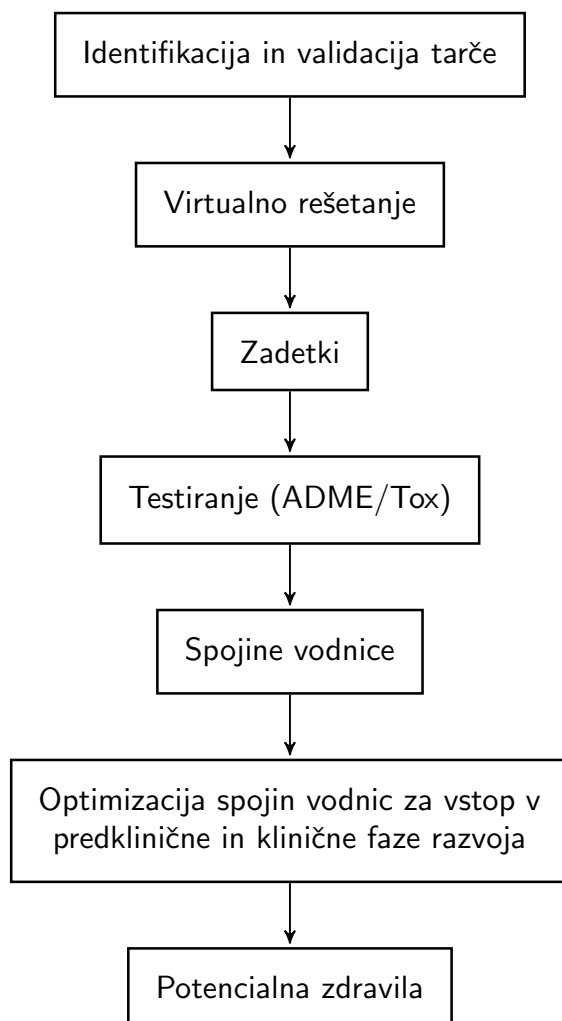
Identifikacija in validacija tarče

Virtualno rešetanje

Zadetki

Testiranje (ADME/Tox)

Spojine vodnice

Optimizacija spojin vodnic za vstop v predklinične in klinične faze razvoja

Potencialna zdravila